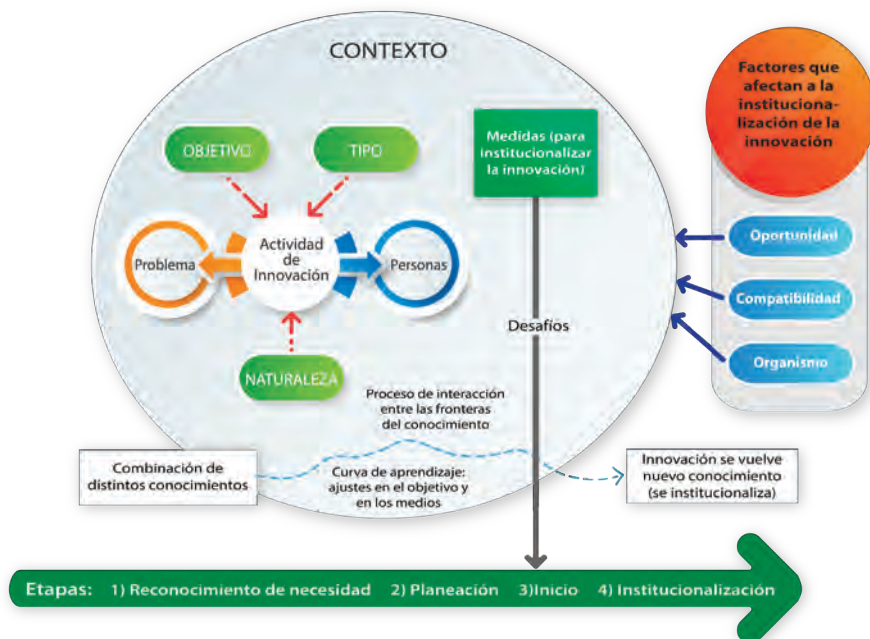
CONTEXTO

OBJETIVO

TIPO

Problema

Actividad de Innovación

Personas

NATURALEZA

Medidas (para institucionalizar la innovación)

Desafíos

Factores que afectan a la institucionalización de la innovación

Oportunidad

Compatibilidad

Organismo

Proceso de interacción entre las fronteras del conocimiento

Combinación de distintos conocimientos

Curva de aprendizaje: ajustes en el objetivo y en los medios

Innovación se vuelve nuevo conocimiento (se institucionaliza)

Etapas: 1) Reconocimiento de necesidad 2) Planeación 3)Inicio 4) Institucionalización